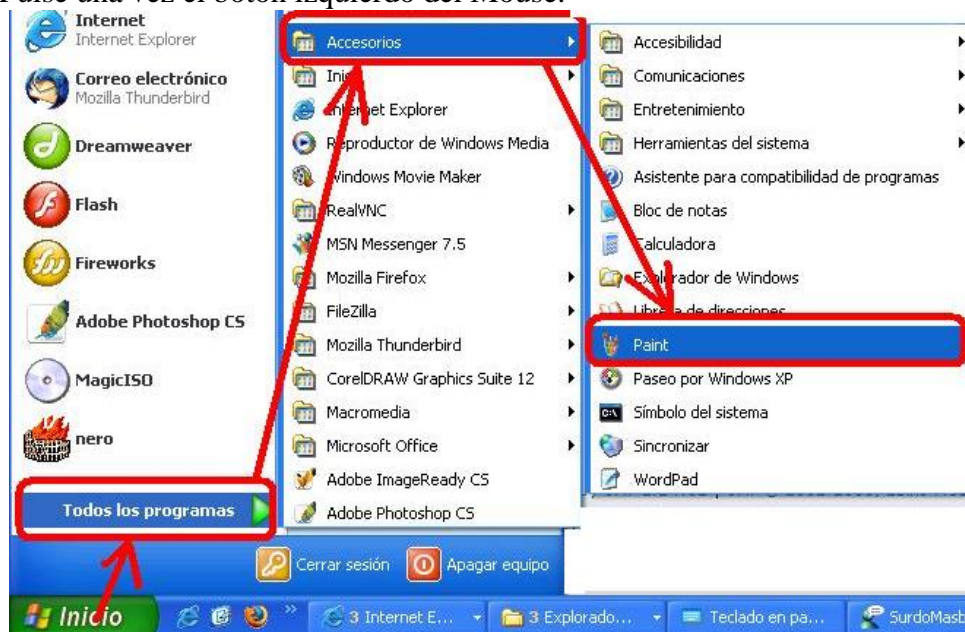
Pulse una vez el botón izquierdo del Mouse.

Internet
Internet Explorer
Correo electrónico
Mozilla Thunderbird
Dreamweaver
Flash
Fireworks
Adobe Photoshop CS
MagicISO
nero
Todos los programas

Accesorios
Ini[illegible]
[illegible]net Explorer
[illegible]eproductor de Windows Media
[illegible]indows Movie Maker
RealVNC
MSN Messenger 7.5
Mozilla Firefox
FileZilla
Mozilla Thunderbird
CorelDRAW Graphics Suite 12
Macromedia
Microsoft Office
Adobe ImageReady CS
Adobe Photoshop CS

Accesibilidad
Comunicaciones
Entretenimiento
Herramientas del sistema
Asistente para compatibilidad de programas
Bloc de notas
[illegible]alculadora
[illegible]plorador de Windows
Libreta de direcciones
Paint
Paseo por Windows XP
Símbolo del sistema
Sincronizar
WordPad

Cerrar sesión
Apagar equipo

Inicio
3 Internet E...
3 Explorado...
Teclado en pa...
SurdoMasb